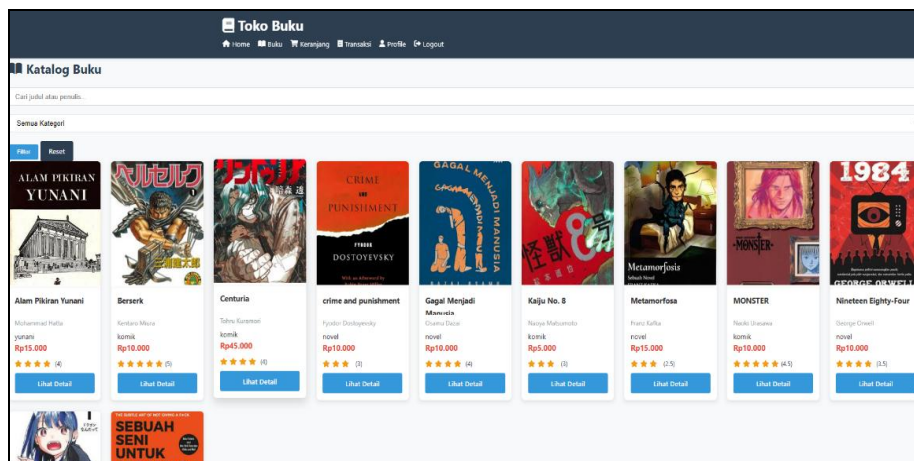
Toko Buku
Home Buku Keranjang Transaksi Profile Logout

Katalog Buku

Cari judul atau penulis...

Semua Kategori

Filter Reset

ALAM PIKIRAN YUNANI
Alam Pikiran Yunani
Mohammad Hatta
yunani
Rp15.000
★★★★ (4)
Lihat Detail

ベルセルク
Berserk
Kentaro Miura
komik
Rp10.000
★★★★★ (5)
Lihat Detail

Centuria
Tohru Kuramori
komik
Rp45.000
★★★★ (4)
Lihat Detail

CRIME AND PUNISHMENT
FYODOR DOSTOYEVSKY
crime and punishment
Fyodor Dostoyevsky
novel
Rp10.000
★★★ (3)
Lihat Detail

GAGAL MENJADI MANUSIA
Gagal Menjadi Manusia
Osamu Dazai
novel
Rp10.000
★★★★ (4)
Lihat Detail

怪獣8号
Kaiju No. 8
Naoya Matsumoto
komik
Rp5.000
★★★ (3)
Lihat Detail

Metamorfosis
Metamorfosa
Franz Kafka
novel
Rp15.000
★★★ (2.5)
Lihat Detail

MONSTER
MONSTER
Naoki Urasawa
komik
Rp10.000
★★★★★ (4.5)
Lihat Detail

1984
GEORGE ORWELL
Nineteen Eighty-Four
George Orwell
novel
Rp10.000
★★★★ (3.5)
Lihat Detail

SEBUAH SENI UNTUK